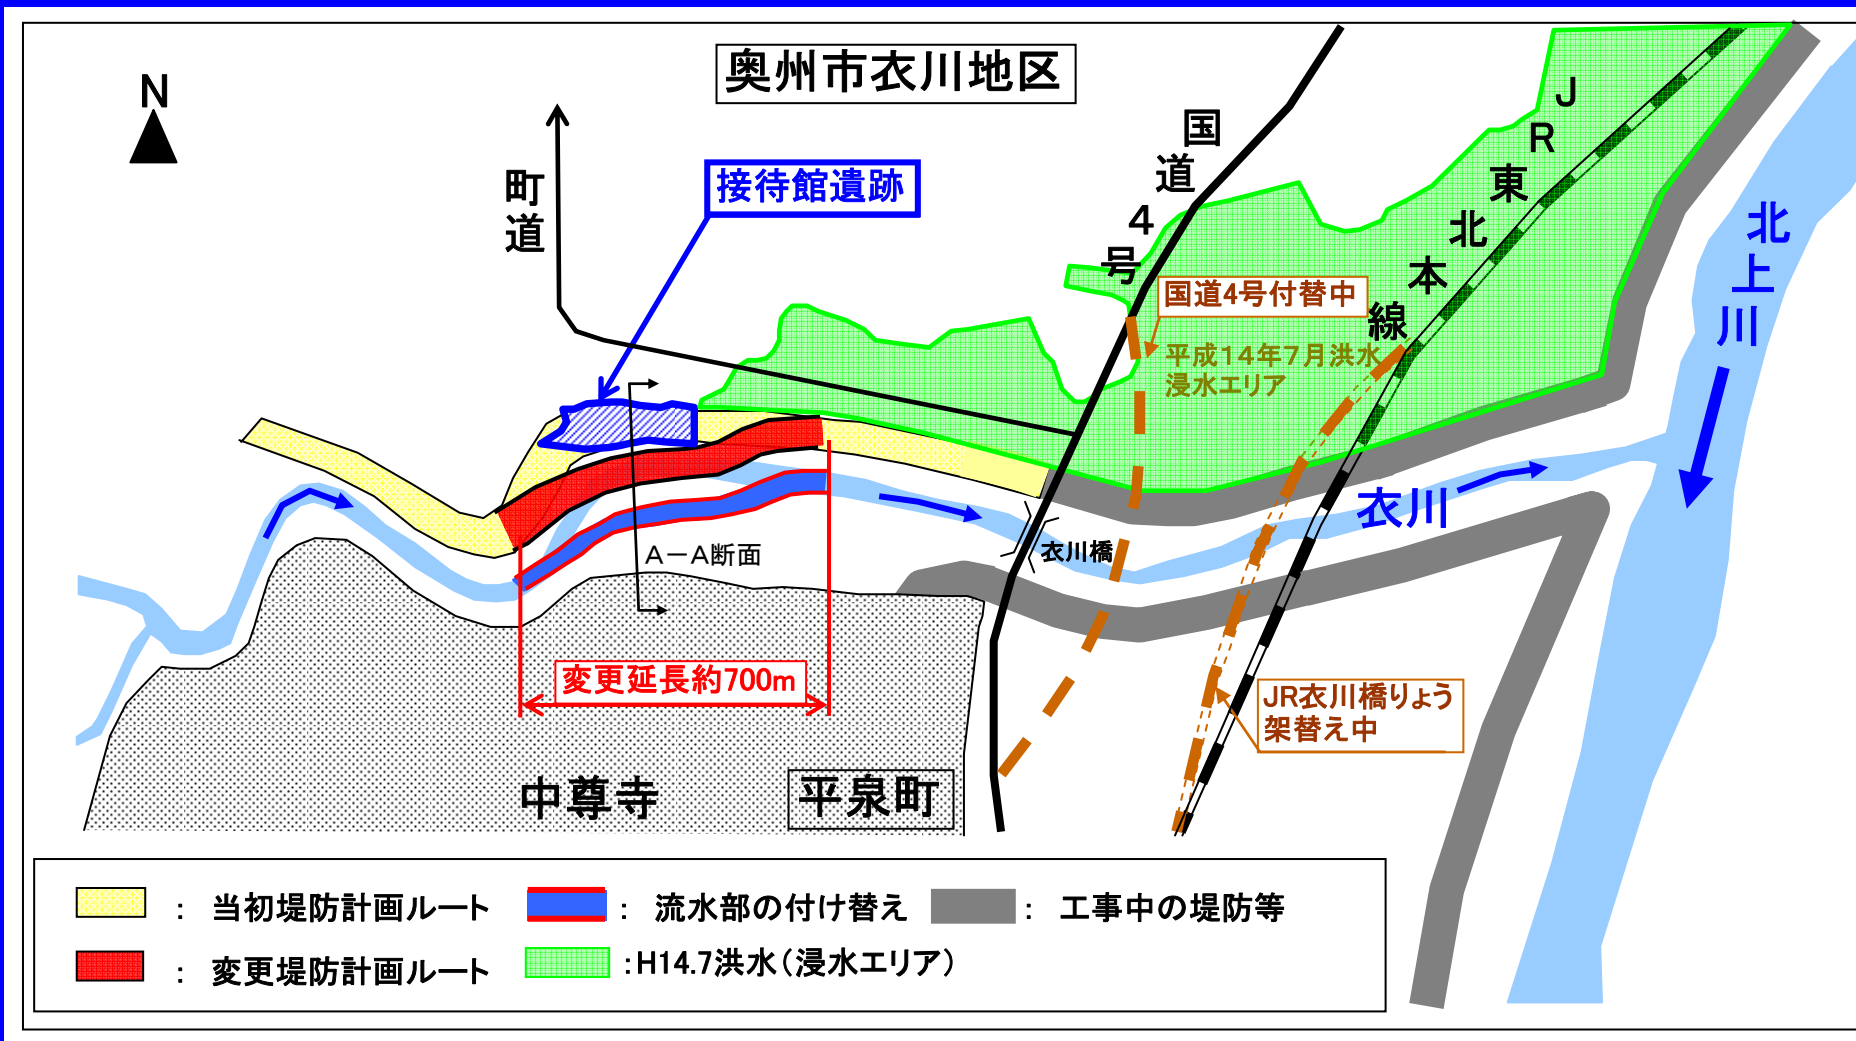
奥州市衣川地区

N

町道

接待館遺跡

国道4号

JR東北本線

国道4号付替中

平成14年7月洪水浸水エリア

北上川

衣川

衣川橋

A－A断面

変更延長約700m

JR衣川橋りょう架替え中

中尊寺

平泉町

： 当初堤防計画ルート
： 流水部の付け替え
： 工事中の堤防等
： 変更堤防計画ルート
:H14.7洪水（浸水エリア）